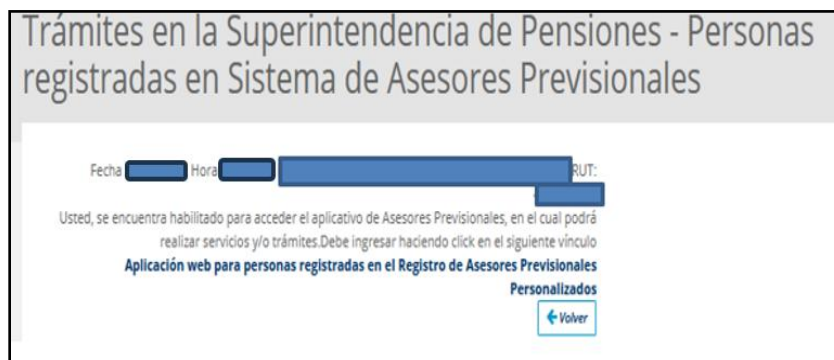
Trámites en la Superintendencia de Pensiones - Personas registradas en Sistema de Asesores Previsionales

Fecha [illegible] Hora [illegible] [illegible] RUT: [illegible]

Usted, se encuentra habilitado para acceder el aplicativo de Asesores Previsionales, en el cual podrá realizar servicios y/o trámites.Debe ingresar haciendo click en el siguiente vínculo

Aplicación web para personas registradas en el Registro de Asesores Previsionales Personalizados

Volver